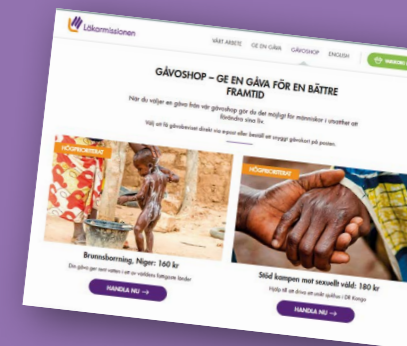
Läkarmissionen

VÅRT ARBETE GE EN GÅVA GÅVOSHOP ENGLISH

GÅVOSHOP – GE EN GÅVA FÖR EN BÄTTRE FRAMTID

När du väljer en gåva från vår gåvoshop gör du det möjligt för människor i utsatthet att förändra sina liv.

Välj att få gåvobeviset direkt via e-post eller beställ ett snyggt gåvokort på posten.

HÖGPRIORITERAT

Brunnsborrning, Niger: 160 kr

Din gåva ger rent vatten i ett av världens fattigaste länder

HANDLA NU →

HÖGPRIORITERAT

Stöd kampen mot sexuellt våld: 180 kr

Hjälp till att stöda att ändå spårlöst i DR Kongo

HANDLA NU →